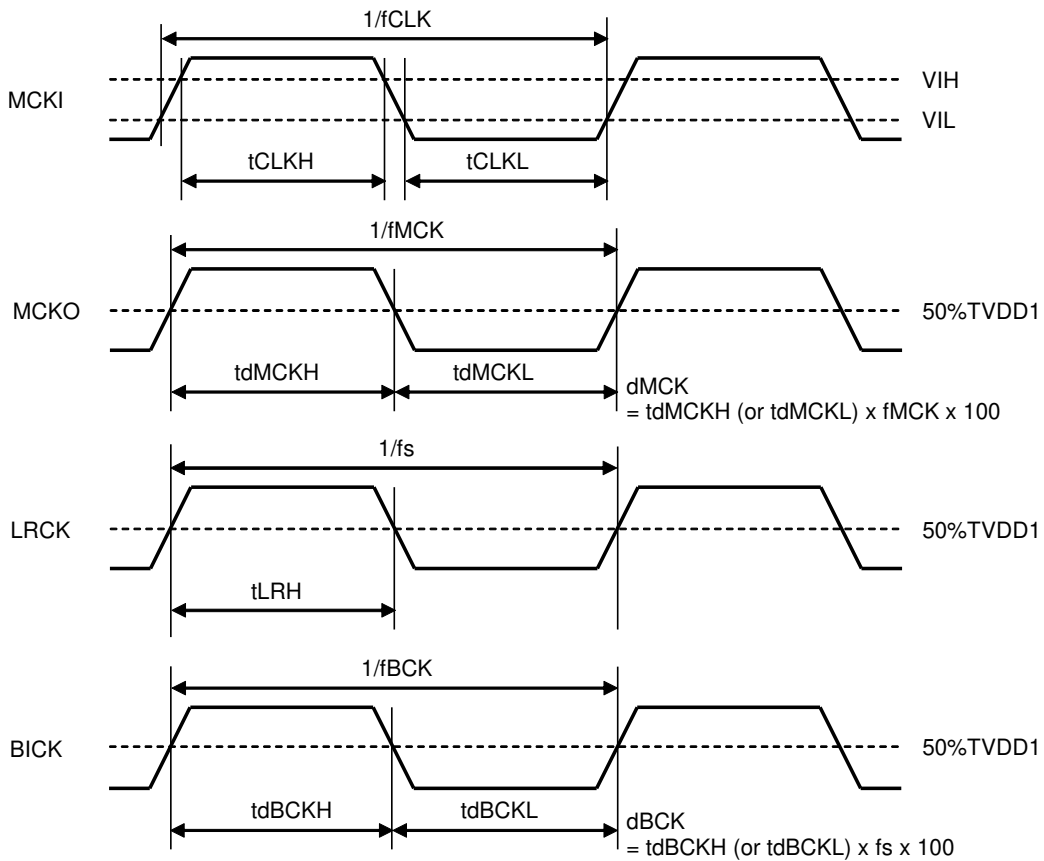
1/fCLK

MCKI

VIH

VIL

tCLKH

tCLKL

1/fMCK

MCKO

50%TVDD1

tdMCKH

tdMCKL

dMCK
= tdMCKH (or tdMCKL) x fMCK x 100

1/fs

LRCK

50%TVDD1

tLRH

1/fBCK

BICK

50%TVDD1

tdBCKH

tdBCKL

dBCK
= tdBCKH (or tdBCKL) x fs x 100